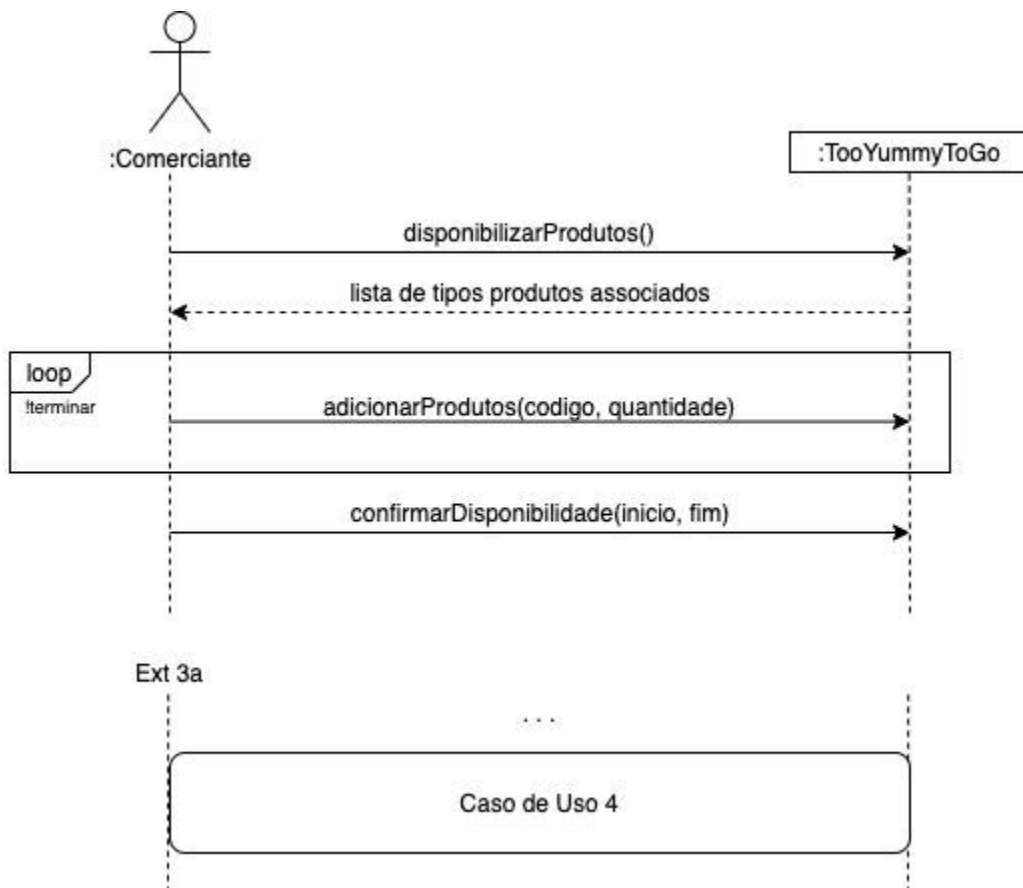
:Comerciante

:TooYummyToGo

disponibilizarProdutos()

lista de tipos produtos associados

loop

!terminar

adicionarProdutos(codigo, quantidade)

confirmarDisponibilidade(inicio, fim)

Ext 3a

...

Caso de Uso 4